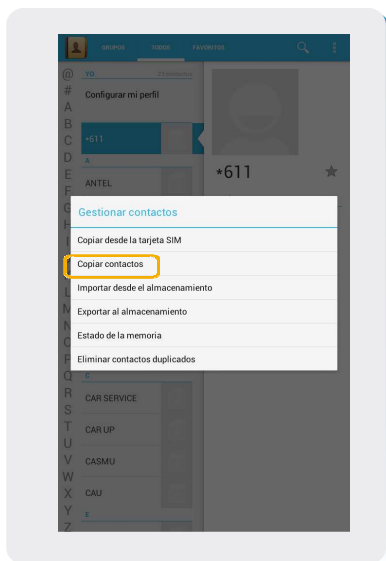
GRUPOS TODOS FAVORITOS

@ YO
#
A Configurar mi perfil
B
C *611
D A
E ANTEL

*611

Gestionar contactos

Copiar desde la tarjeta SIM

Copiar contactos

Importar desde el almacenamiento

Exportar al almacenamiento

Estado de la memoria

Eliminar contactos duplicados

Q
R CAR SERVICE
S
T CAR UP
U
V CASMU
W
X CAU
Y
Z